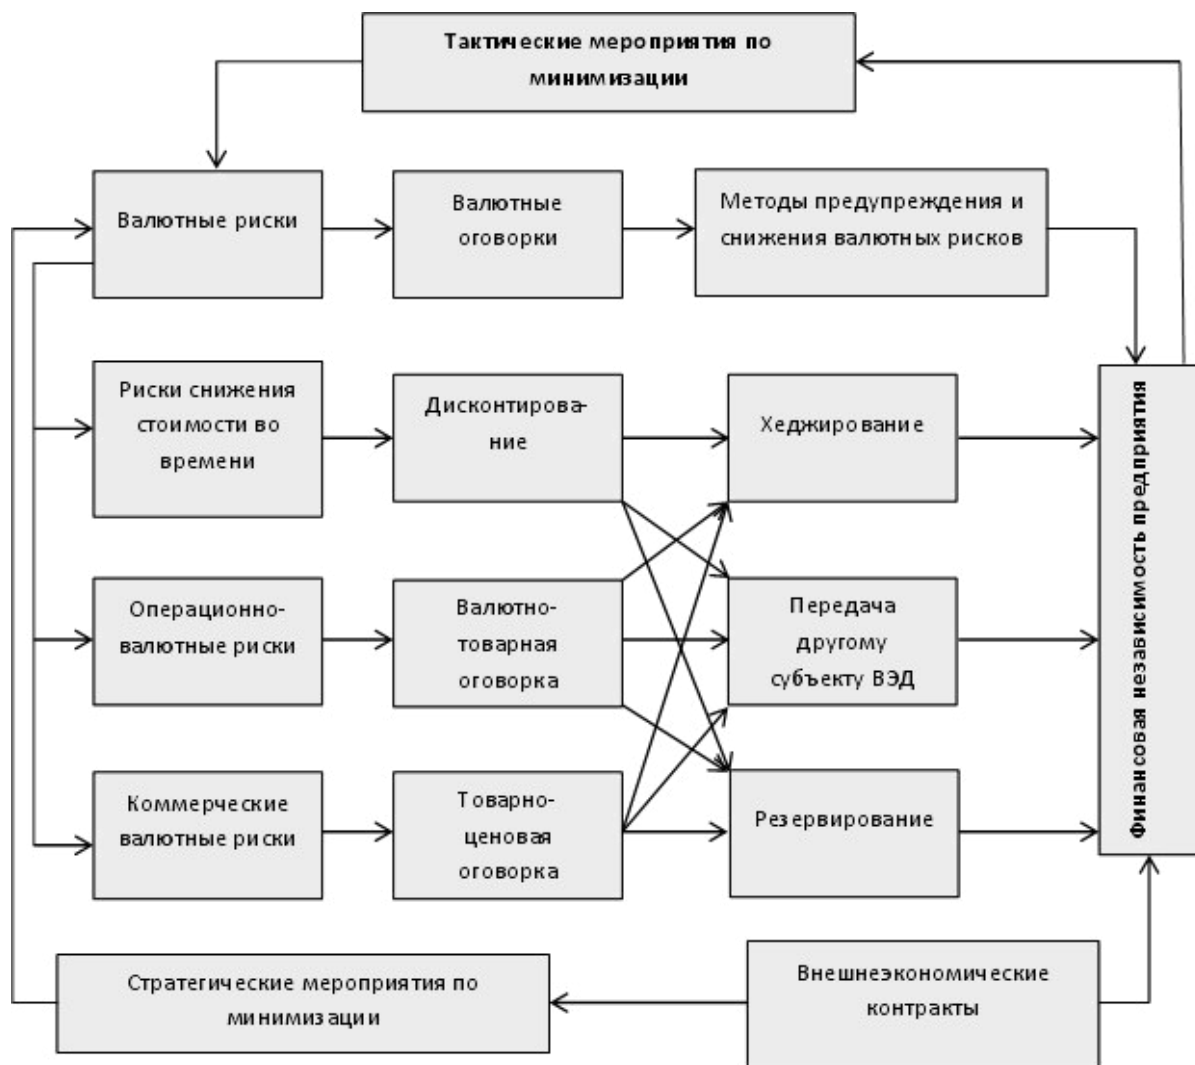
Тактические мероприятия по минимизации

Валютные риски

Валютные оговорки

Методы предупреждения и снижения валютных рисков

Риски снижения стоимости во времени

Дисконтирование

Хеджирование

Операционно-валютные риски

Валютно-товарная оговорка

Передача другому субъекту ВЭД

Коммерческие валютные риски

Товарно-ценовая оговорка

Резервирование

Финансовая независимость предприятия

Стратегические мероприятия по минимизации

Внешнеэкономические контракты